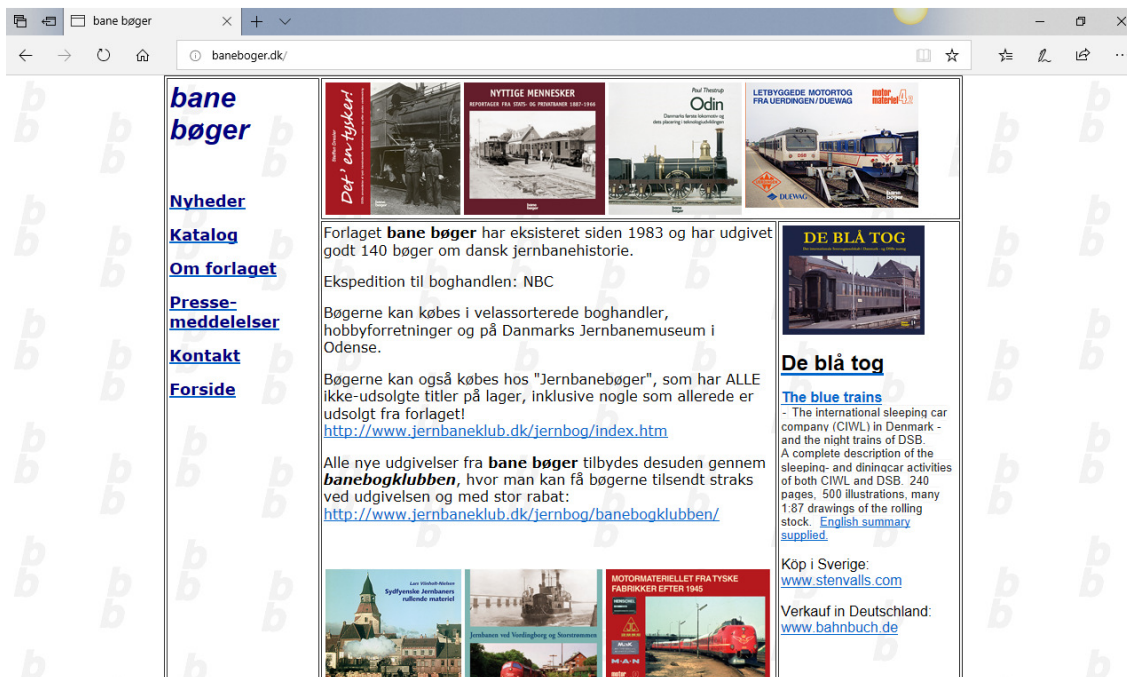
bane bøger

baneboger.dk/

bane bøger

Nyheder

Katalog

Om forlaget

Presse-meddelelser

Kontakt

Forside

Det' en tysker!

NYTTIGE MENNESKER
REPORTAGER FRA STATS- OG PRIVATBANER 1887-1966

Poul Thestrup
Odin

LETBYGGEDE MOTORTOG FRA UERDINGEN / DUEWAG

motor materiel 4

DUEWAG

Forlaget **bane bøger** har eksisteret siden 1983 og har udgivet godt 140 bøger om dansk jernbanehistorie.

Ekspedition til boghandlen: NBC

Bøgerne kan købes i velassorterede boghandler, hobbyforretninger og på Danmarks Jernbanemuseum i Odense.

Bøgerne kan også købes hos "Jernbanebøger", som har ALLE ikke-udsolgte titler på lager, inklusive nogle som allerede er udsolgt fra forlaget!
http://www.jernbaneklub.dk/jernbog/index.htm

Alle nye udgivelser fra **bane bøger** tilbydes desuden gennem ***banebogklubben***, hvor man kan få bøgerne tilsendt straks ved udgivelsen og med stor rabat:
http://www.jernbaneklub.dk/jernbog/banebogklubben/

Sydfynske Jernbaners rullende materiel

Jernbanen ved Vordingborg og Storstrømmen

MOTORMATERIELLET FRA TYSKE FABRIKKER EFTER 1945

DE BLÅ TOG

De blå tog

The blue trains
- The international sleeping car company (CIWL) in Denmark - and the night trains of DSB.
A complete description of the sleeping- and diningcar activities of both CIWL and DSB. 240 pages, 500 illustrations, many 1:87 drawings of the rolling stock. English summary supplied.

Köp i Sverige:
www.stenvalls.com

Verkauf in Deutschland:
www.bahnbuch.de